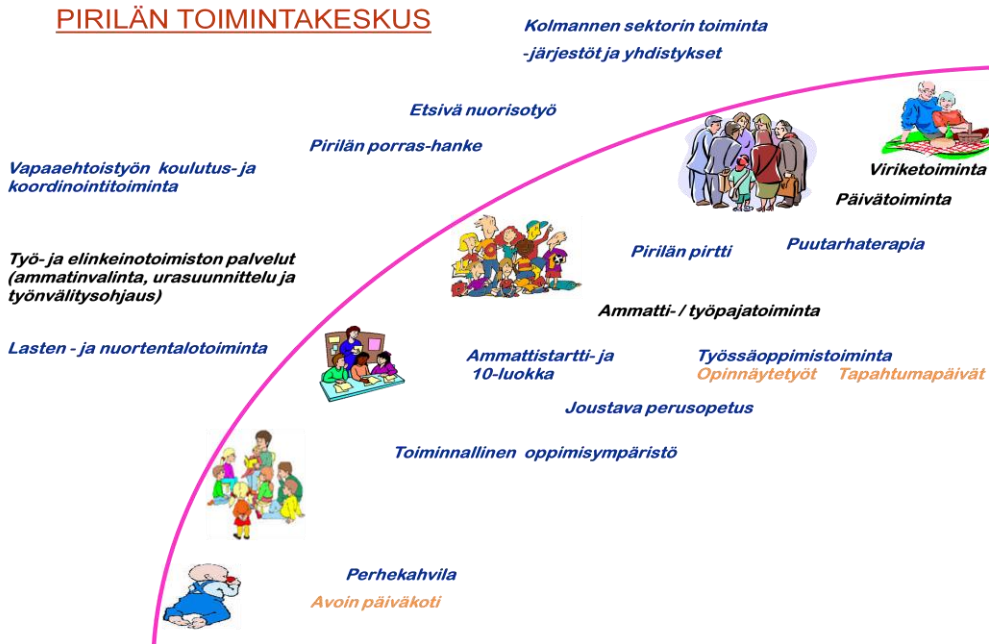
PIRILÄN TOIMINTAKESKUS

Kolmannen sektorin toiminta
-järjestöt ja yhdistykset

Etsivä nuorisotyö

Pirilän porras-hanke

Vapaaehtoistyön koulutus- ja koordinointitoiminta

Viriketoiminta

Päivätoiminta

Työ- ja elinkeinotoimiston palvelut (ammatinvalinta, urasuunnittelu ja työnvälitysohjaus)

Pirilän pirtti

Puutarhaterapia

Ammatti- / työpajatoiminta

Lasten - ja nuortentalotoiminta

Ammattistartti- ja 10-luokka

Työssäoppimistoiminta

Opinnäytetyöt

Tapahtumapäivät

Joustava perusopetus

Toiminnallinen oppimisympäristö

Perhekahvila

Avoin päiväkoti